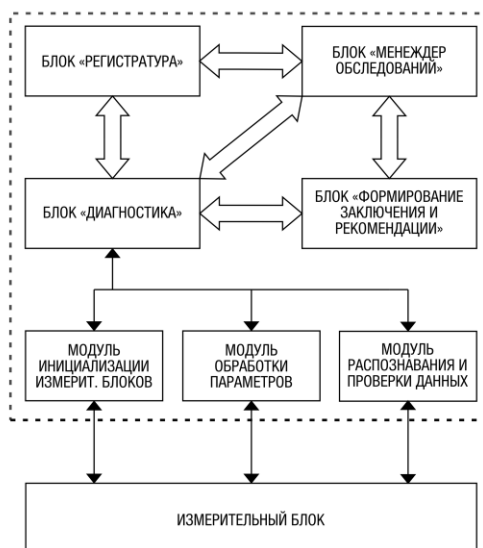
БЛОК «РЕГИСТРАТУРА»

БЛОК «МЕНЕЖДЕР ОБСЛЕДОВАНИЙ»

БЛОК «ДИАГНОСТИКА»

БЛОК «ФОРМИРОВАНИЕ ЗАКЛЮЧЕНИЯ И РЕКОМЕНДАЦИИ»

МОДУЛЬ ИНИЦИАЛИЗАЦИИ ИЗМЕРИТ. БЛОКОВ

МОДУЛЬ ОБРАБОТКИ ПАРАМЕТРОВ

МОДУЛЬ РАСПОЗНАВАНИЯ И ПРОВЕРКИ ДАННЫХ

ИЗМЕРИТЕЛЬНЫЙ БЛОК